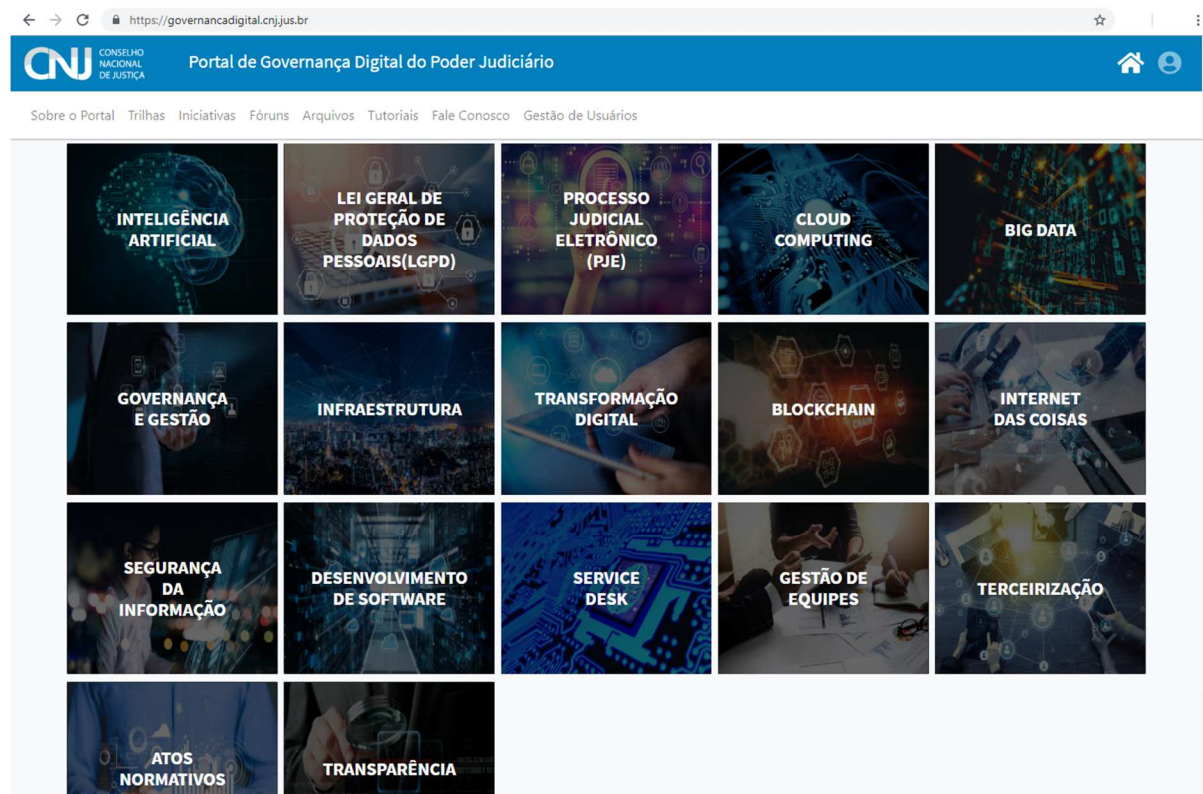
https://governancadigital.cnj.jus.br

CNJ CONSELHO NACIONAL DE JUSTIÇA

Portal de Governança Digital do Poder Judiciário

Sobre o Portal Trilhas Iniciativas Fóruns Arquivos Tutoriais Fale Conosco Gestão de Usuários

INTELIGÊNCIA ARTIFICIAL

LEI GERAL DE PROTEÇÃO DE DADOS PESSOAIS(LGPD)

PROCESSO JUDICIAL ELETRÔNICO (PJE)

CLOUD COMPUTING

BIG DATA

GOVERNANÇA E GESTÃO

INFRAESTRUTURA

TRANSFORMAÇÃO DIGITAL

BLOCKCHAIN

INTERNET DAS COISAS

SEGURANÇA DA INFORMAÇÃO

DESENVOLVIMENTO DE SOFTWARE

SERVICE DESK

GESTÃO DE EQUIPES

TERCEIRIZAÇÃO

ATOS NORMATIVOS

TRANSPARÊNCIA